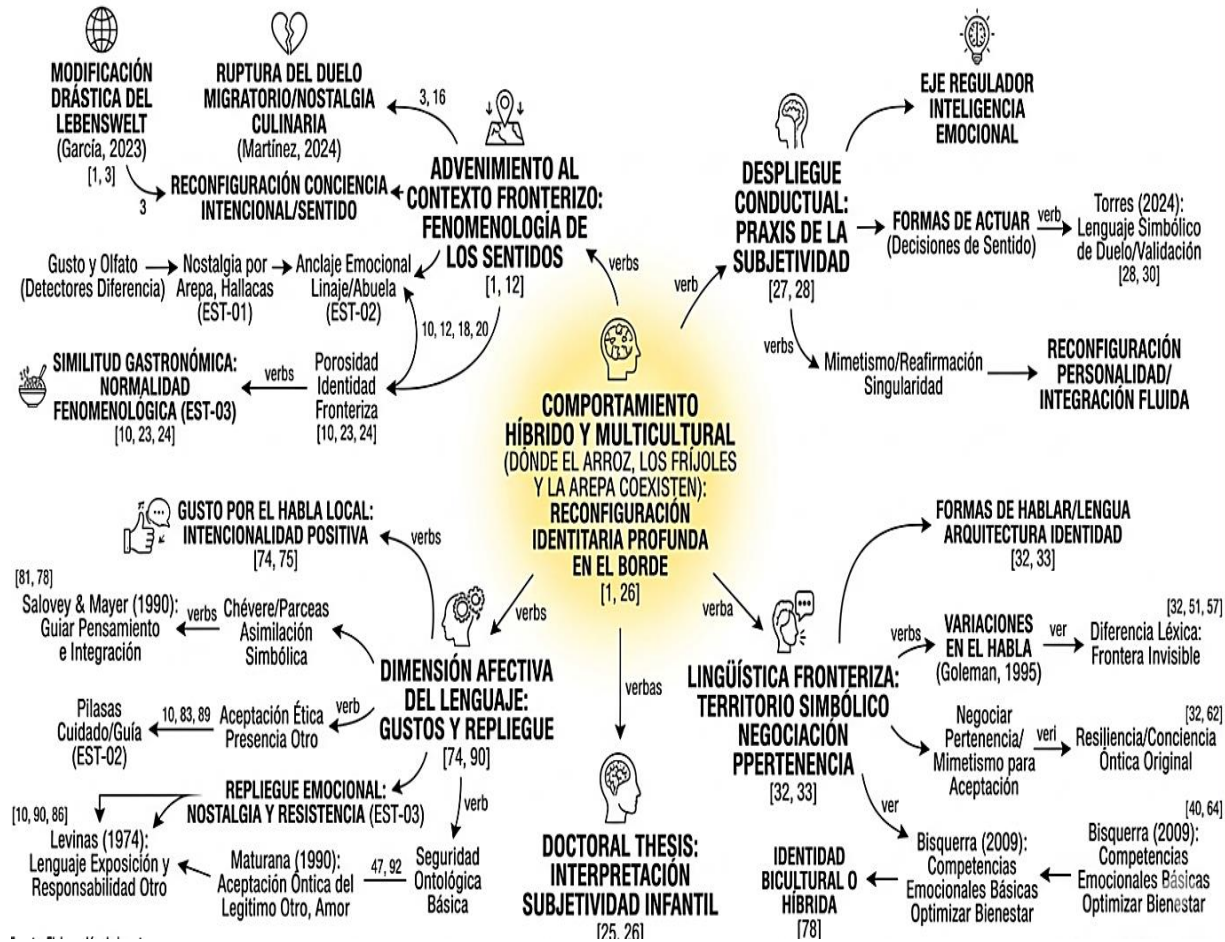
MODIFICACIÓN DRÁSTICA DEL LEBENSWELT
(García, 2023)
[1, 3]

RUPTURA DEL DUELO MIGRATORIO/NOSTALGIA CULINARIA
(Martínez, 2024)

3, 16

3

RECONFIGURACIÓN CONCIENCIA INTENCIONAL/SENTIDO

ADVENIMIENTO AL CONTEXTO FRONTERIZO: FENOMENOLOGÍA DE LOS SENTIDOS
[1, 12]

Gusto y Olfato (Detectores Diferencia) → Nostalgia por Arepa, Hallacas (EST-01) → Anclaje Emocional Linaje/Abuela (EST-02)

10, 12, 18, 20

SIMILITUD GASTRONÓMICA: NORMALIDAD FENOMENOLÓGICA (EST-03)
[10, 23, 24]

verbs

Porosidad Identidad Fronteriza
[10, 23, 24]

verbs

EJE REGULADOR INTELIGENCIA EMOCIONAL

DESPLIEGUE CONDUCTUAL: PRAXIS DE LA SUBJETIVIDAD
[27, 28]

verb

FORMAS DE ACTUAR (Decisiones de Sentido)

verb

Torres (2024): Lenguaje Simbólico de Duelo/Validación
[28, 30]

verbs

Mimetismo/Reafirmación Singularidad

RECONFIGURACIÓN PERSONALIDAD/ INTEGRACIÓN FLUIDA

COMPORTAMIENTO HÍBRIDO Y MULTICULTURAL
(DÓNDE EL ARROZ, LOS FRÍJOLES Y LA AREPA COEXISTEN):
RECONFIGURACIÓN IDENTITARIA PROFUNDA EN EL BORDE
[1, 26]

GUSTO POR EL HABLA LOCAL: INTENCIONALIDAD POSITIVA
[74, 75]

verbs

[81, 78]
Salovey & Mayer (1990): Guiar Pensamiento e Integración

verbs

Chévere/Parceas Asimilación Simbólica

verbs

DIMENSIÓN AFECTIVA DEL LENGUAJE: GUSTOS Y REPLIEGUE
[74, 90]

Pilasas Cuidado/Guía (EST-02)

10, 83, 89

verb

Aceptación Ética Presencia Otro

REPLIEGUE EMOCIONAL: NOSTALGIA Y RESISTENCIA (EST-03)

[10, 90, 86]
Levinas (1974): Lenguaje Exposición y Responsabilidad Otro

Maturana (1990): Aceptación Óntica del Legitimo Otro, Amor

47, 92

verb

Seguridad Ontológica Básica

verbas

DOCTORAL THESIS: INTERPRETACIÓN SUBJETIVIDAD INFANTIL
[25, 26]

verba

FORMAS DE HABLAR/LENGUA ARQUITECTURA IDENTIDAD
[32, 33]

verbs

VARIACIONES EN EL HABLA
(Goleman, 1995)

ver

[32, 51, 57]
Diferencia Léxica: Frontera Invisible

LINGÜÍSTICA FRONTERIZA: TERRITORIO SIMBÓLICO NEGOCIACIÓN PPERTENENCIA
[32, 33]

Negociar Pertenencia/ Mimetismo para Aceptación

veri

[32, 62]
Resiliencia/Conciencia Óntica Original

ver

IDENTIDAD BICULTURAL O HÍBRIDA
[78]

Bisquerra (2009): Competencias Emocionales Básicas Optimizar Bienestar

[40, 64]
Bisquerra (2009): Competencias Emocionales Básicas Optimizar Bienestar